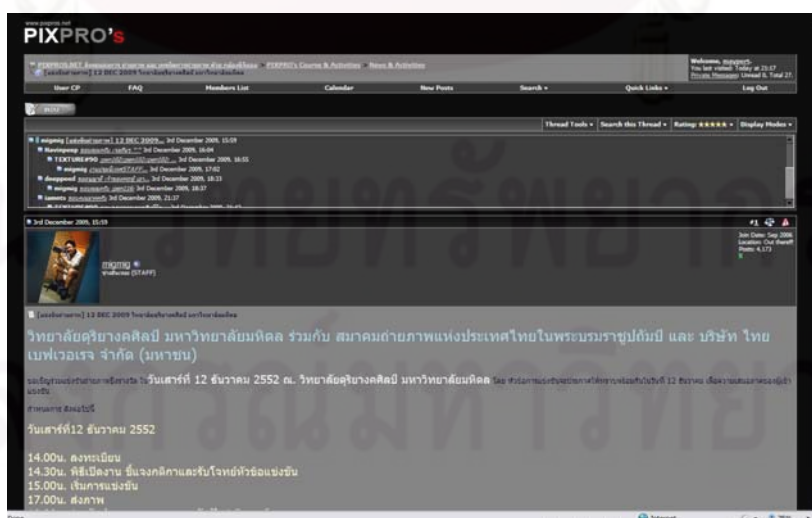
www.pixpros.net
PIXPRO's

PIXPROS.NET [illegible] > PIXPRO's Course & Activities > News & Activities
[ผลงานสมาชิก] 12 DEC 2009 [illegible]

Welcome, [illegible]
You last visited: Today at 21:17
Private Messages: Unread 0, Total 27.

User CP | FAQ | Members List | Calendar | New Posts | Search | Quick Links | Log Out

Thread Tools | Search this Thread | Rating: ★★★★★ | Display Modes

migmig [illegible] 12 DEC 2009... 3rd December 2009, 15:59
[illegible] 3rd December 2009, 16:04
TEXTURE#90 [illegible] 3rd December 2009, 16:55
migmig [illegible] 3rd December 2009, 17:02
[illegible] 3rd December 2009, 18:33
migmig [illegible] 3rd December 2009, 18:37
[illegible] 3rd December 2009, 21:37

3rd December 2009, 15:59
#1

migmig
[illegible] [STAFF]

Join Date: Sep 2006
Location: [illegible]
Posts: 4,173

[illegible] 12 DEC 2009 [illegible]

วิทยาลัยดุริยางคศิลป์ มหาวิทยาลัยมหิดล ร่วมกับ สมาคมถ่ายภาพแห่งประเทศไทยในพระบรมราชูปถัมภ์ และ บริษัท ไทยเบฟเวอเรจ จำกัด (มหาชน)

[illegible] วันเสาร์ที่ 12 ธันวาคม 2552 ณ. วิทยาลัยดุริยางคศิลป์ มหาวิทยาลัยมหิดล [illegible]

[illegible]

วันเสาร์ที่12 ธันวาคม 2552

14.00น. ลงทะเบียน
14.30น. พิธีเปิดงาน ชี้แจงกติกาและรับโจทย์หัวข้อแข่งขัน
15.00น. เริ่มการแข่งขัน
17.00น. ส่งภาพ